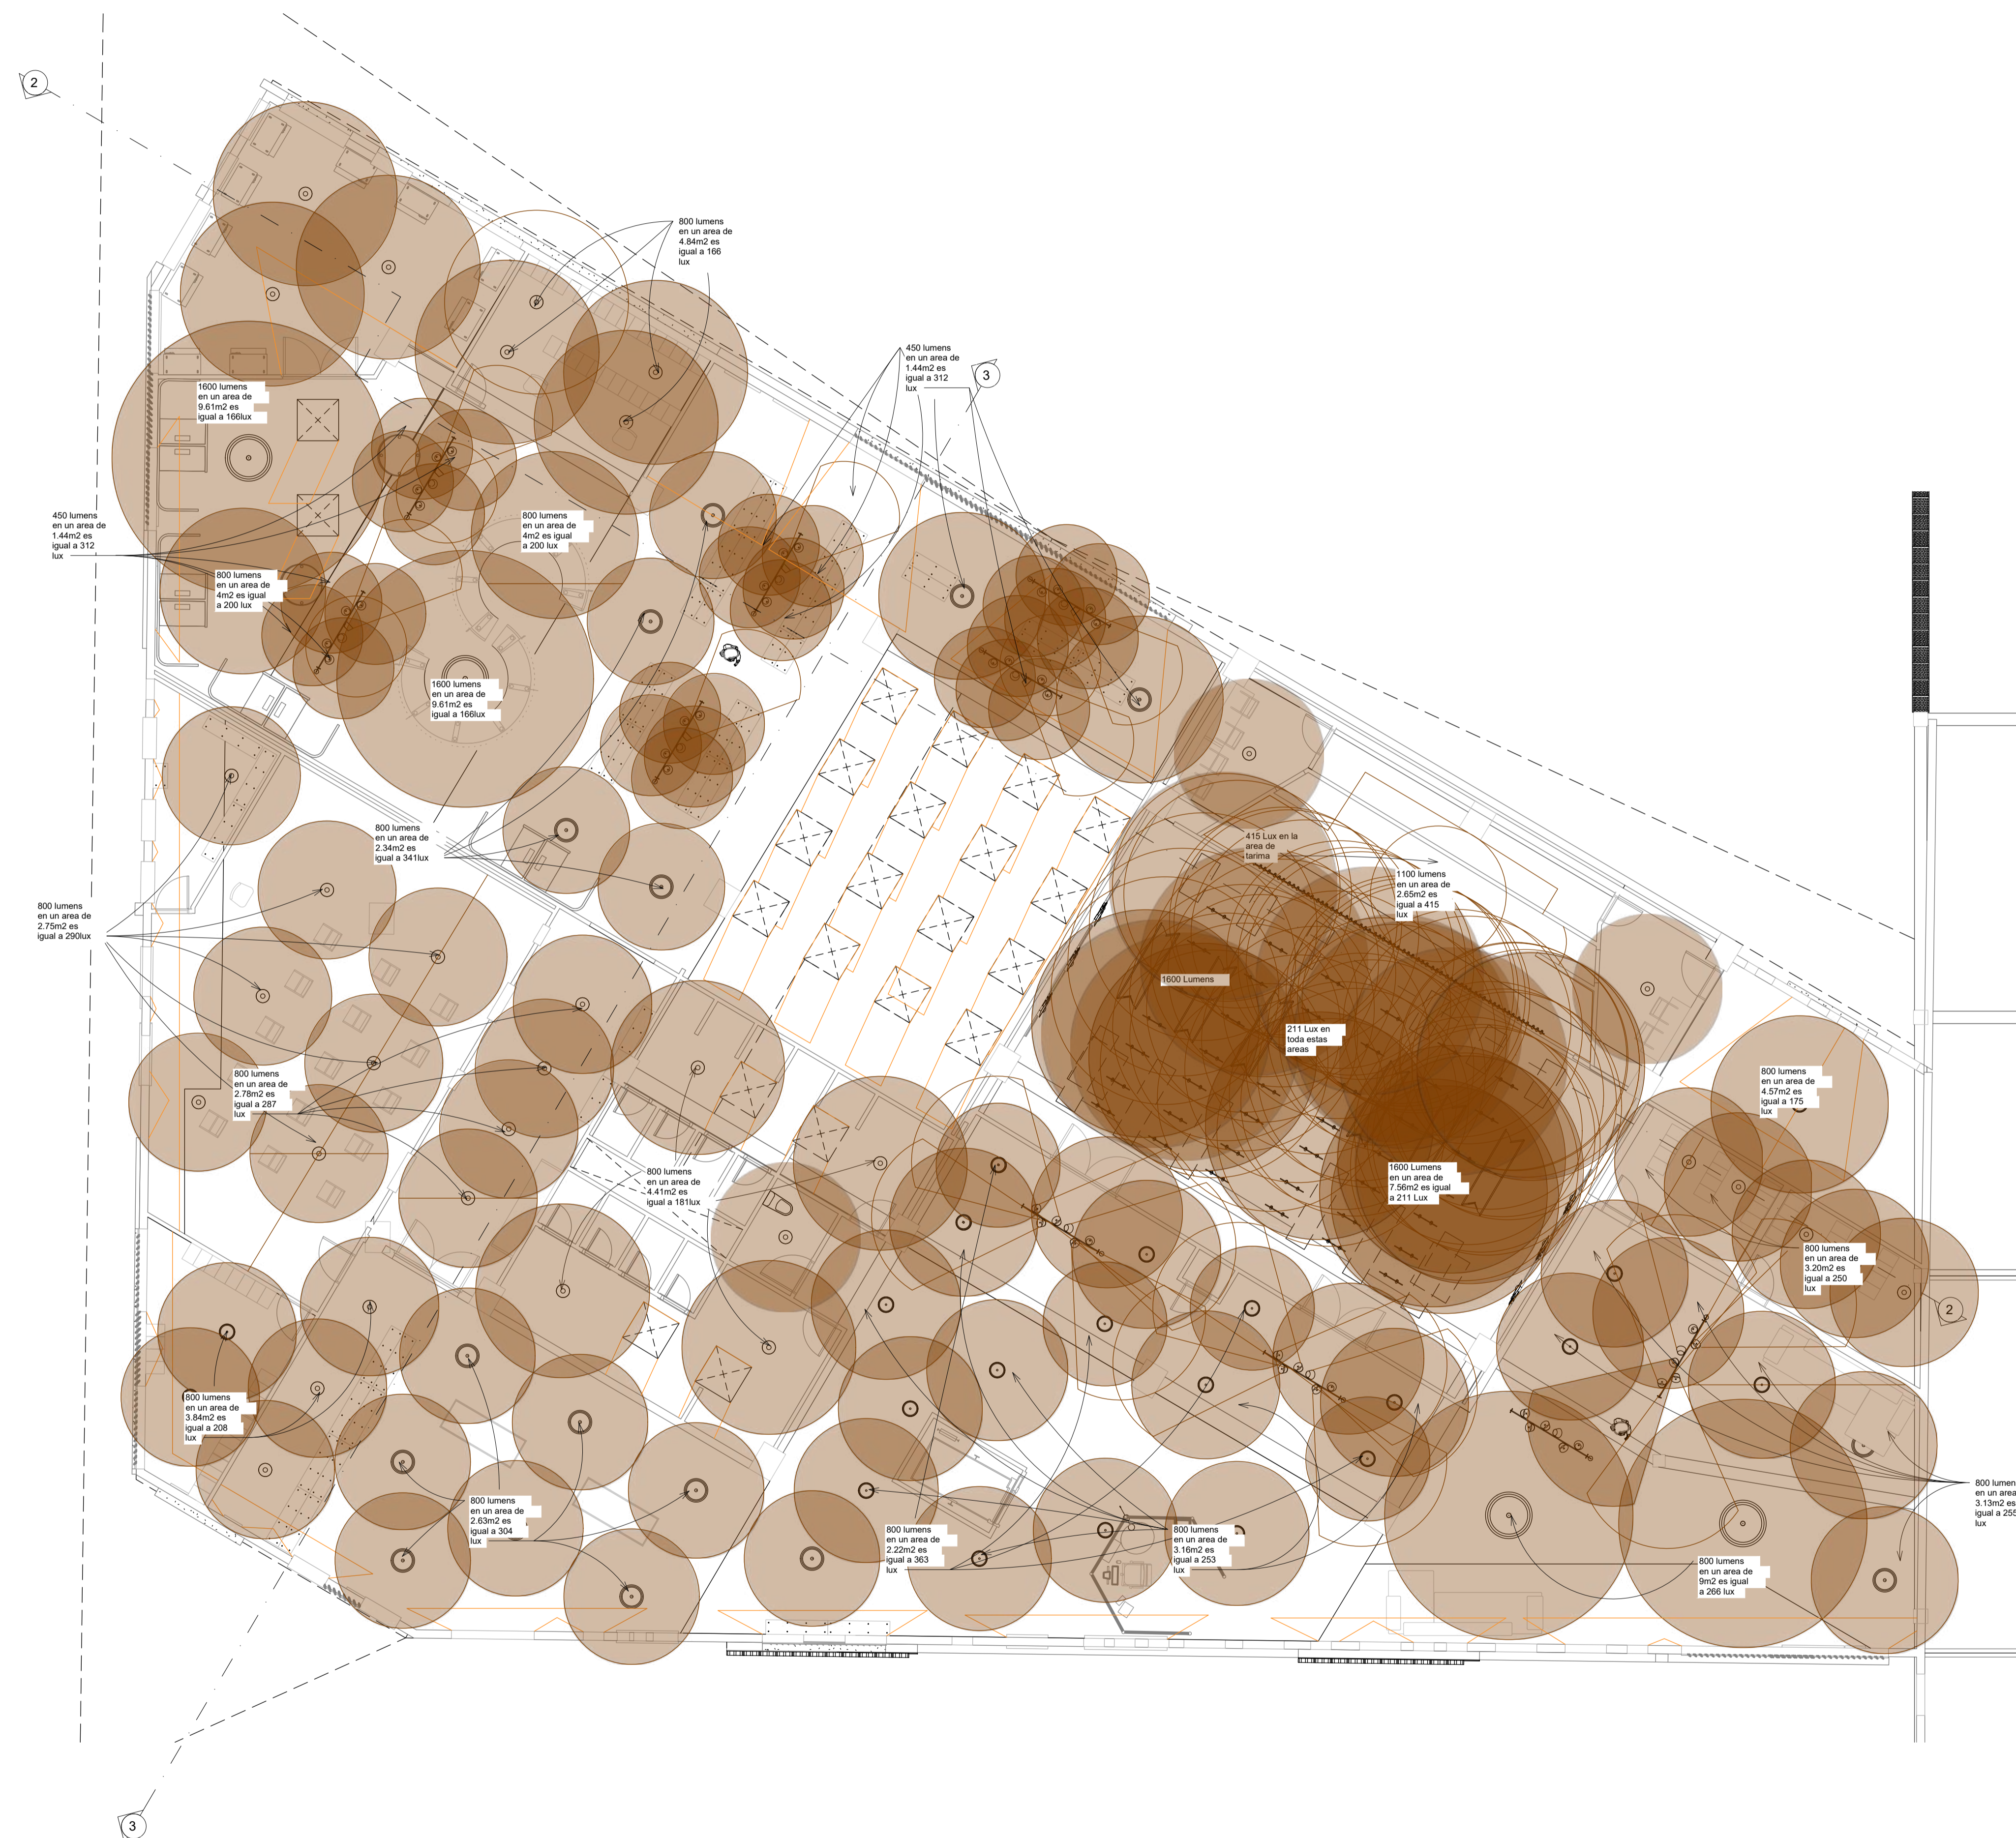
2

800 lumens en un area de 4.84m2 es igual a 166 lux

450 lumens en un area de 1.44m2 es igual a 312 lux

3

1600 lumens en un area de 9.61m2 es igual a 166lux

450 lumens en un area de 1.44m2 es igual a 312 lux

800 lumens en un area de 4m2 es igual a 200 lux

800 lumens en un area de 4m2 es igual a 200 lux

1600 lumens en un area de 9.61m2 es igual a 166lux

800 lumens en un area de 2.34m2 es igual a 341lux

415 Lux en la area de tarima

1100 lumens en un area de 2.65m2 es igual a 415 lux

800 lumens en un area de 2.75m2 es igual a 290lux

1600 Lumens

211 Lux en toda estas areas

800 lumens en un area de 2.78m2 es igual a 287 lux

800 lumens en un area de 4.57m2 es igual a 175 lux

800 lumens en un area de 4.41m2 es igual a 181lux

1600 Lumens en un area de 7.56m2 es igual a 211 Lux

800 lumens en un area de 3.20m2 es igual a 250 lux

2

800 lumens en un area de 3.84m2 es igual a 208 lux

800 lumens en un area de 2.63m2 es igual a 304 lux

800 lumens en un area de 2.22m2 es igual a 363 lux

800 lumens en un area de 3.16m2 es igual a 253 lux

800 lumens en un area de 9m2 es igual a 266 lux

800 lumens en un area 3.13m2 es igual a 255 lux

3